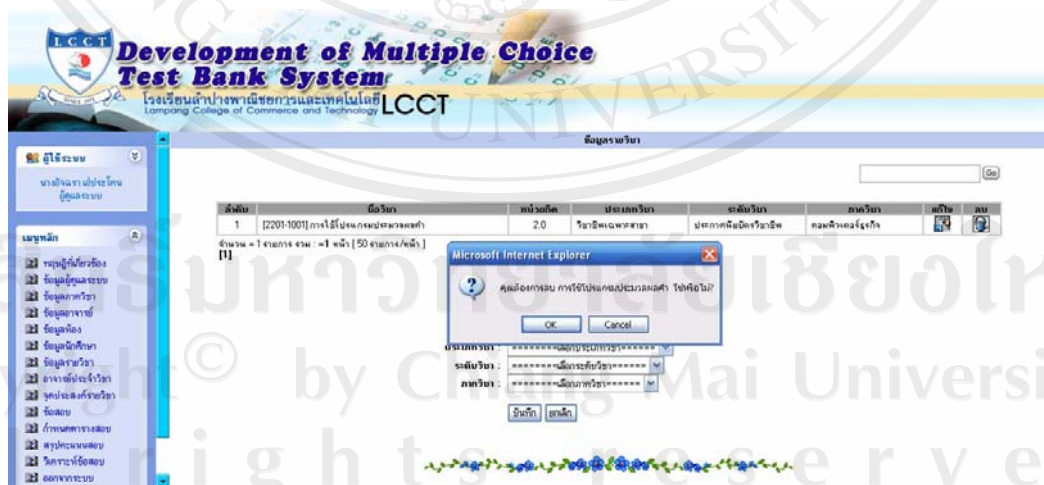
LCCT

Development of Multiple Choice Test Bank System

โรงเรียนลำปางพาณิชยการและเทคโนโลยี LCCT
Lampang College of Commerce and Technology

ผู้ใช้ระบบ
นางจินตนา แปประโคน ผู้ดูแลระบบ

เมนูหลัก
หมู่ผู้ที่เกี่ยวข้อง
ข้อมูลผู้ดูแลระบบ
ข้อมูลภาควิชา
ข้อมูลอาจารย์
ข้อมูลห้อง
ข้อมูลนักศึกษา
ข้อมูลรายวิชา
อาจารย์ประจำวิชา
จุดประสงค์รายวิชา
ข้อสอบ
กำหนดตารางสอบ
สรุปคะแนนสอบ
วิเคราะห์ข้อสอบ
ออกจากระบบ

ข้อมูลรายวิชา

Go

| ลำดับ | ชื่อวิชา | หน่วยกิต | ประเภทวิชา | ระดับวิชา | ภาควิชา | แก้ไข | ลบ |
|---|---|---|---|---|---|---|---|
| 1 | [2201-1001] การใช้โปรแกรมประมวลผลคำ | 2.0 | วิชาชีพเฉพาะสาขา | ประกาศนียบัตรวิชาชีพ | คอมพิวเตอร์ธุรกิจ | | |

จำนวน = 1 รายการ รวม : =1 หน้า [ 50 รายการ/หน้า ]
[1]

Microsoft Internet Explorer
คุณต้องการลบ การใช้โปรแกรมประมวลผลคำ ใช่หรือไม่?
OK Cancel

ประเภทวิชา : ========เลือกประเภทวิชา=======
ระดับวิชา : ========เลือกระดับวิชา=======
ภาควิชา : ========เลือกภาควิชา=======
บันทึก ยกเลิก

ลิขสิทธิ์มหาวิทยาลัยเชียงใหม่
Copyright © by Chiang Mai University
All rights reserved